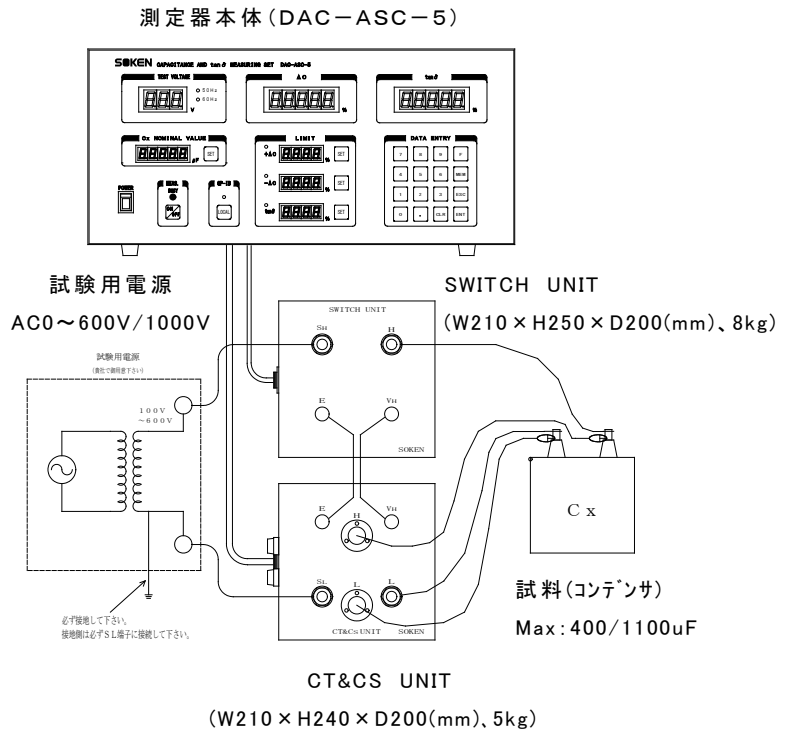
測定器本体(DAC−ASC−5)

SOKEN CAPACITANCE AND tanδ MEASURING SET DAC-ASC-5

TEST VOLTAGE

888 V

○ 50Hz
○ 60Hz

ΔC

88888 %

tanδ

88888 %

Cx NOMINAL VALUE

888888 μF

SET

LIMIT

+ΔC 8888 % SET

−ΔC 8888 % SET

tanδ 8888 % SET

DATA ENTRY

7 8 9 F

4 5 6 MEM

1 2 3 ESC

0 . CLR ENT

POWER

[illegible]

GP-IB

LOCAL

試験用電源

AC0〜600V/1000V

試験用電源

(貴社で御用意下さい)

100V
〜600V

必ず接地して下さい。
接地側は必ずSL端子に接続して下さい。

SWITCH UNIT

(W210×H250×D200(mm)、8kg)

SWITCH UNIT

SH

H

E

VH

SOKEN

Cx

E

VH

H

SL

L

L

CT&Cs UNIT

SOKEN

試料(コンデンサ)

Max:400/1100uF

CT&CS UNIT

(W210×H240×D200(mm)、5kg)